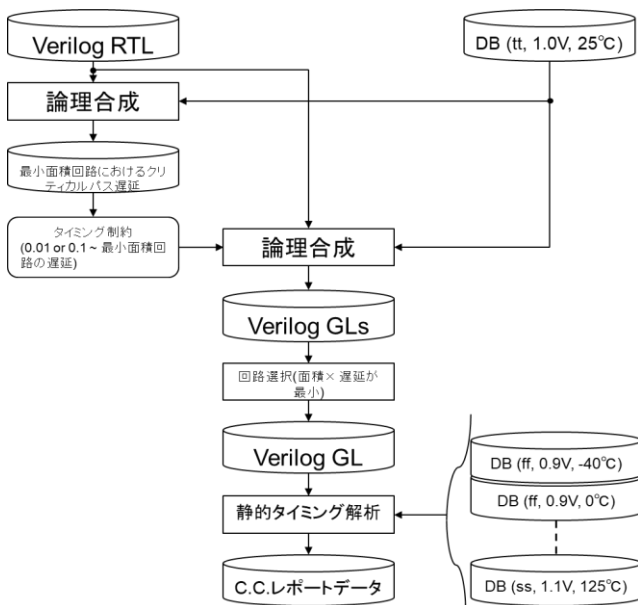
Verilog RTL

DB (tt, 1.0V, 25℃)

論理合成

最小面積回路におけるクリティカルパス遅延

タイミング制約
(0.01 or 0.1 ~ 最小面積回路の遅延)

論理合成

Verilog GLs

回路選択(面積× 遅延が最小)

Verilog GL

DB (ff, 0.9V, -40℃)

DB (ff, 0.9V, 0℃)

静的タイミング解析

C.C.レポートデータ

DB (ss, 1.1V, 125℃)